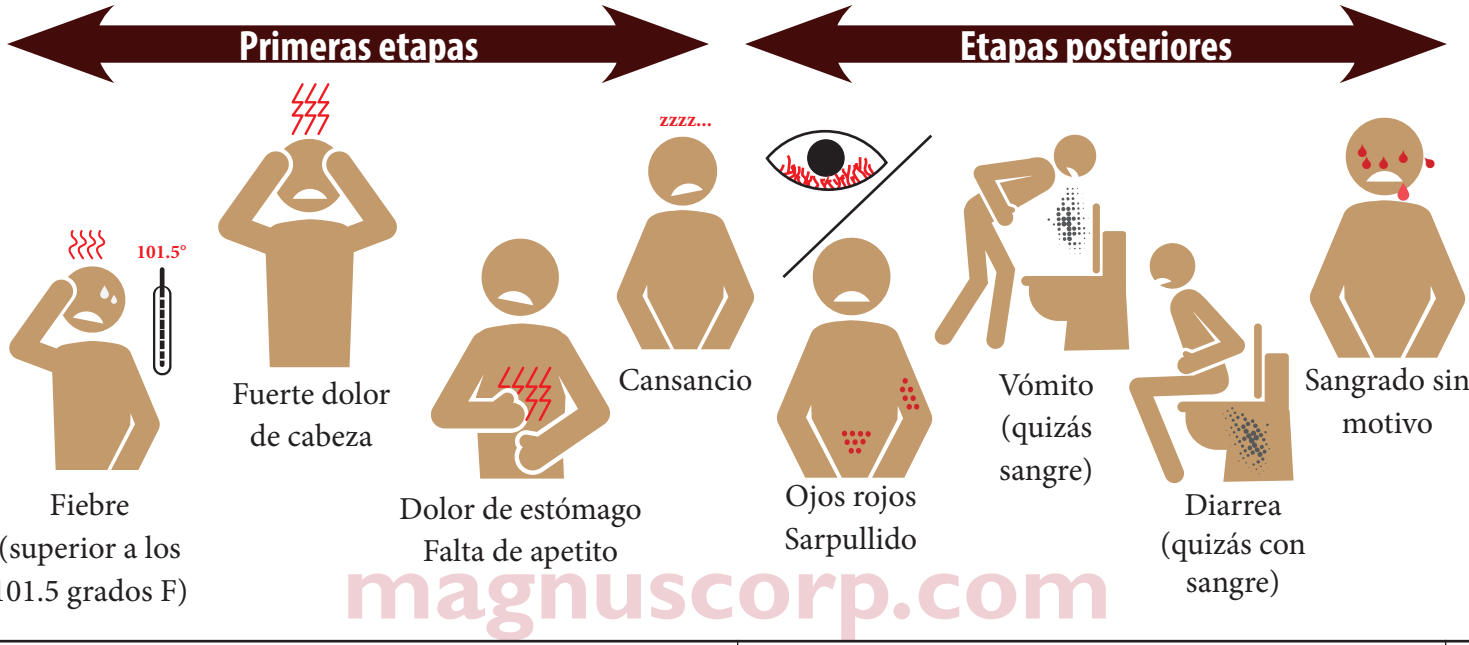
Primeras etapas

Etapas posteriores

101.5°

Fiebre (superior a los 101.5 grados F)

Fuerte dolor de cabeza

Dolor de estómago
Falta de apetito

zzzz...

Cansancio

Ojos rojos
Sarpullido

Vómito (quizás sangre)

Diarrea (quizás con sangre)

Sangrado sin motivo

magnuscorp.com